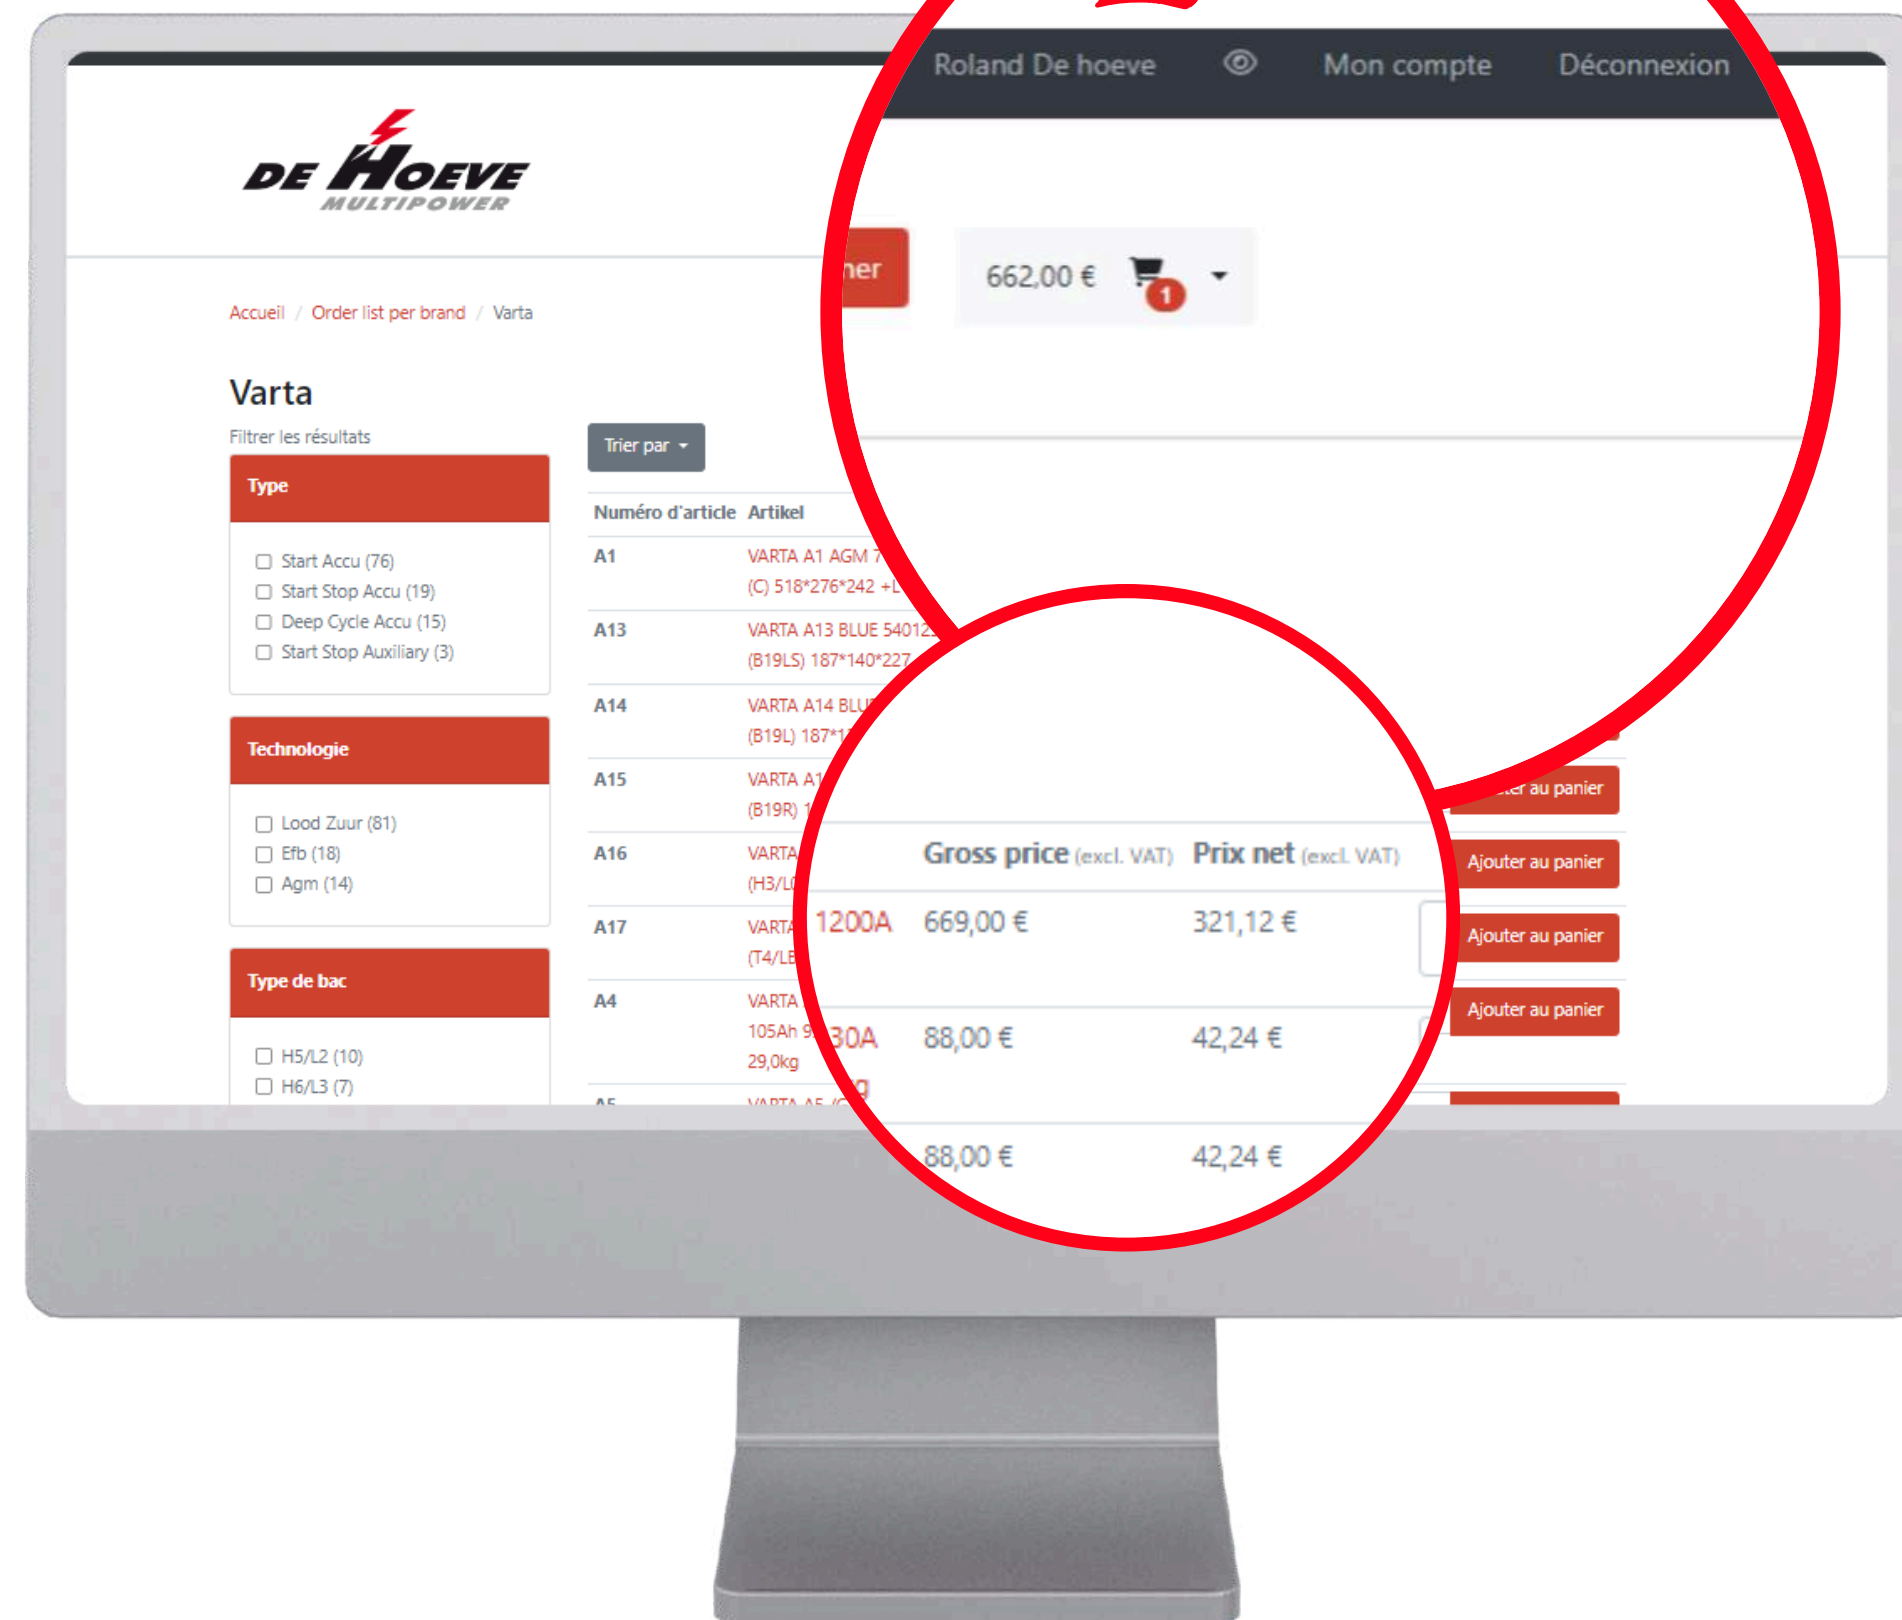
Roland De hoeve
Mon compte
Déconnexion

DE HOEVE MULTIPOWER

ner
662,00 €
1

Accueil / Order list per brand / Varta

Varta

Filtrer les résultats

Type

Start Accu (76)
Start Stop Accu (19)
Deep Cycle Accu (15)
Start Stop Auxiliary (3)

Technologie

Lood Zuur (81)
Efb (18)
Agm (14)

Type de bac

H5/L2 (10)
H6/L3 (7)

Trier par

| Numéro d'article | Artikel | | Gross price (excl. VAT) | Prix net (excl. VAT) | |
|---|---|---|---|---|---|
| A1 | VARTA A1 AGM 7 (C) 518*276*242 +L | | | | |
| A13 | VARTA A13 BLUE 54012 (B19LS) 187*140*227 | | | | |
| A14 | VARTA A14 BLU (B19L) 187*1 | | | | |
| A15 | VARTA A1 (B19R) 1 | | | | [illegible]er au panier |
| A16 | VARTA (H3/L | | | | Ajouter au panier |
| A17 | VARTA (T4/LE | 1200A | 669,00 € | 321,12 € | Ajouter au panier |
| A4 | VARTA 105Ah 9 29,0kg | 30A | 88,00 € | 42,24 € | Ajouter au panier |
| A5 | VARTA A5 | | 88,00 € | 42,24 € | |